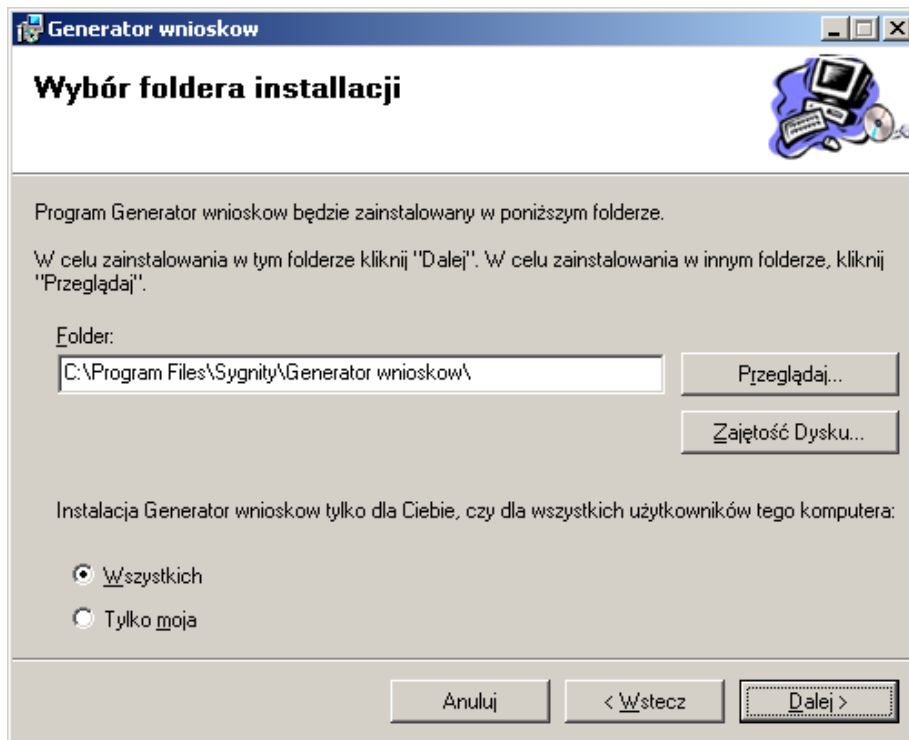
Generator wnioskow

Wybór foldera installacji

Program Generator wniosków będzie zainstalowany w poniższym folderze.

W celu zainstalowania w tym folderze kliknij "Dalej". W celu zainstalowania w innym folderze, kliknij "Przeglądaj".

Folder:

C:\Program Files\Sygnity\Generator wnioskow\

Przeglądaj...

Zajętość Dysku...

Instalacja Generator wnioskow tylko dla Ciebie, czy dla wszystkich użytkowników tego komputera:

Wszystkich

Tylko moja

Anuluj

< Wstecz

Dalej >